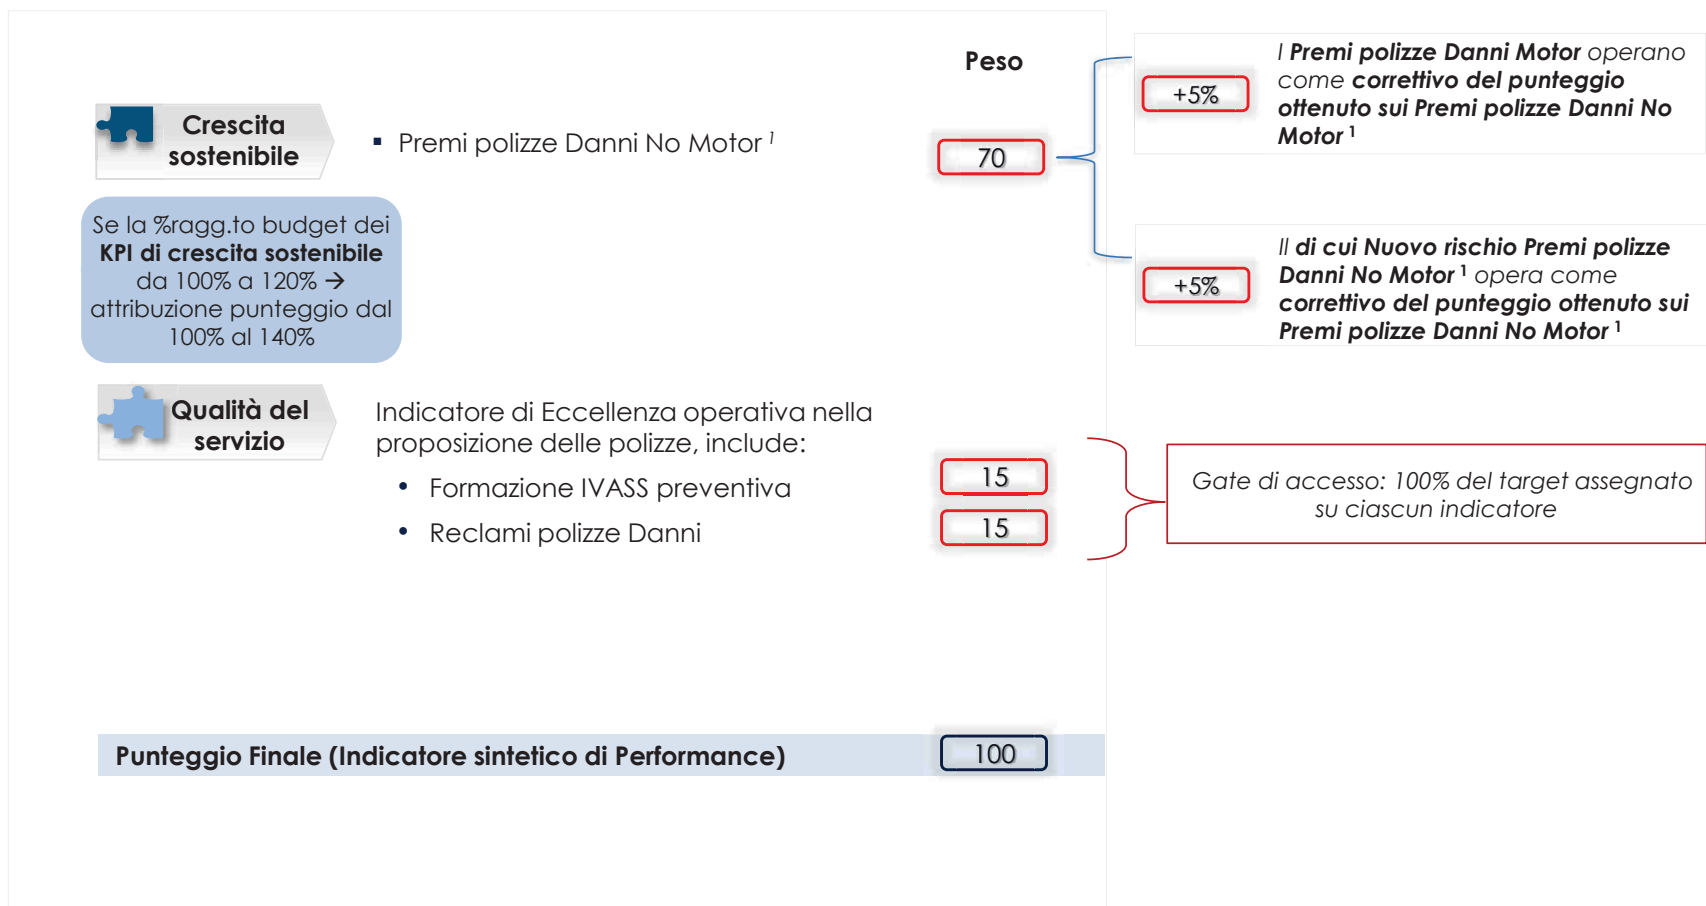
Peso

Crescita sostenibile

▪ Premi polizze Danni No Motor $^{1}$

70

+5%

I **Premi polizze Danni Motor** operano come **correttivo del punteggio ottenuto sui Premi polizze Danni No Motor** $^{1}$

+5%

Il **di cui Nuovo rischio Premi polizze Danni No Motor** $^{1}$ opera come **correttivo del punteggio ottenuto sui Premi polizze Danni No Motor** $^{1}$

Se la %ragg.to budget dei **KPI di crescita sostenibile** da 100% a 120% → attribuzione punteggio dal 100% al 140%

Qualità del servizio

Indicatore di Eccellenza operativa nella proposizione delle polizze, include:

• Formazione IVASS preventiva

• Reclami polizze Danni

15

15

Gate di accesso: 100% del target assegnato su ciascun indicatore

Punteggio Finale (Indicatore sintetico di Performance)

100